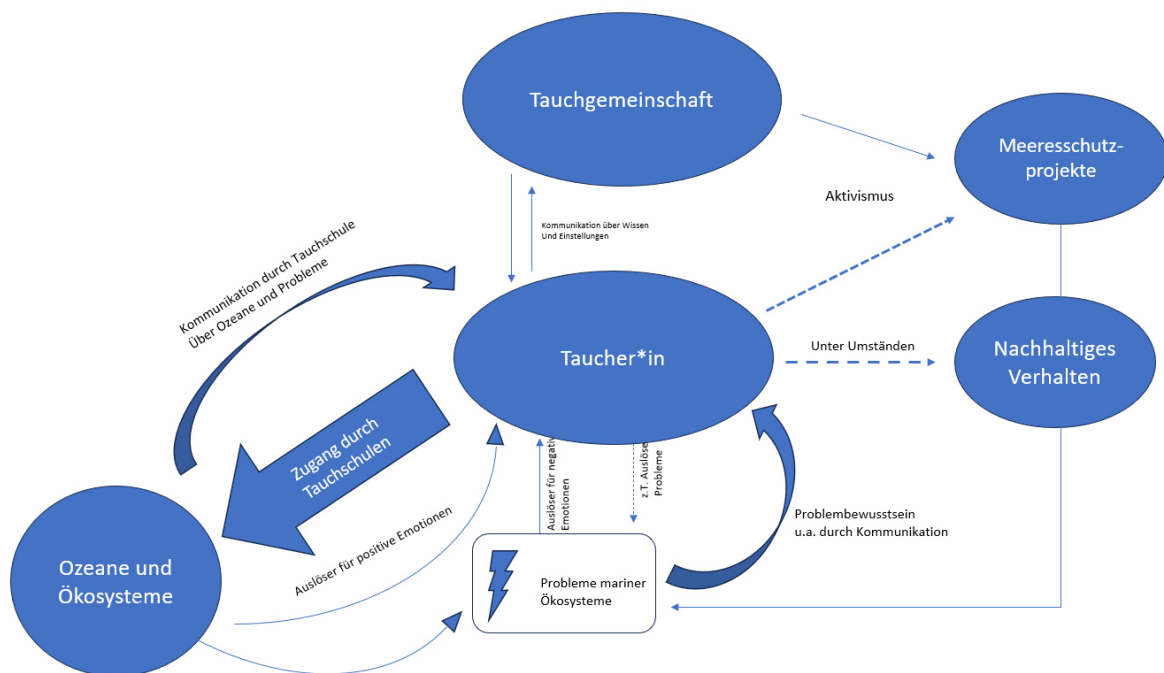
Tauchgemeinschaft

Meeresschutzprojekte

Aktivismus

Kommunikation über Wissen Und Einstellungen

Kommunikation durch Tauchschule Über Ozeane und Probleme

Taucher*in

Unter Umständen

Nachhaltiges Verhalten

Zugang durch Tauchschulen

Auslöser für negat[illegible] Emotionen

z.T. Auslöse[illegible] Probleme

Problembewusstsein u.a. durch Kommunikation

Auslöser für positive Emotionen

Ozeane und Ökosysteme

Probleme mariner Ökosysteme